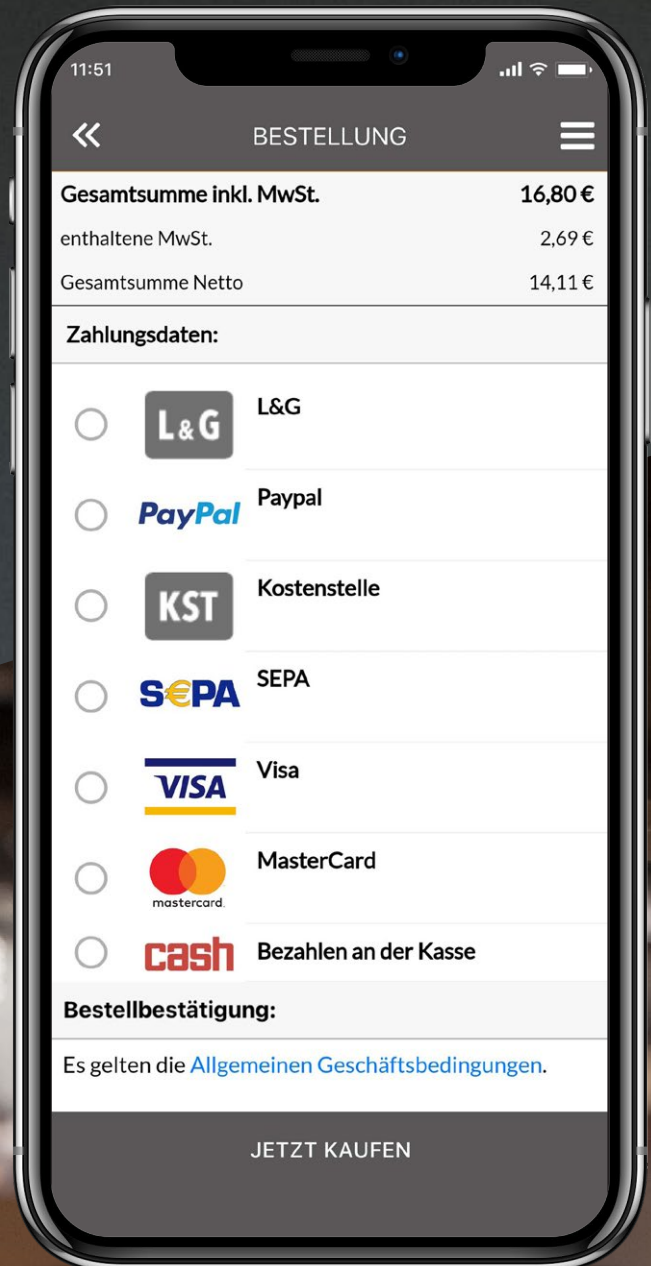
11:51

«

BESTELLUNG

| Gesamtsumme inkl. MwSt. | 16,80 € |
|---|---|
| enthaltene MwSt. | 2,69 € |
| Gesamtsumme Netto | 14,11 € |

Zahlungsdaten:

L&G L&G

PayPal Paypal

KST Kostenstelle

SEPA SEPA

VISA Visa

mastercard MasterCard

cash Bezahlen an der Kasse

Bestellbestätigung:

Es gelten die Allgemeinen Geschäftsbedingungen.

JETZT KAUFEN